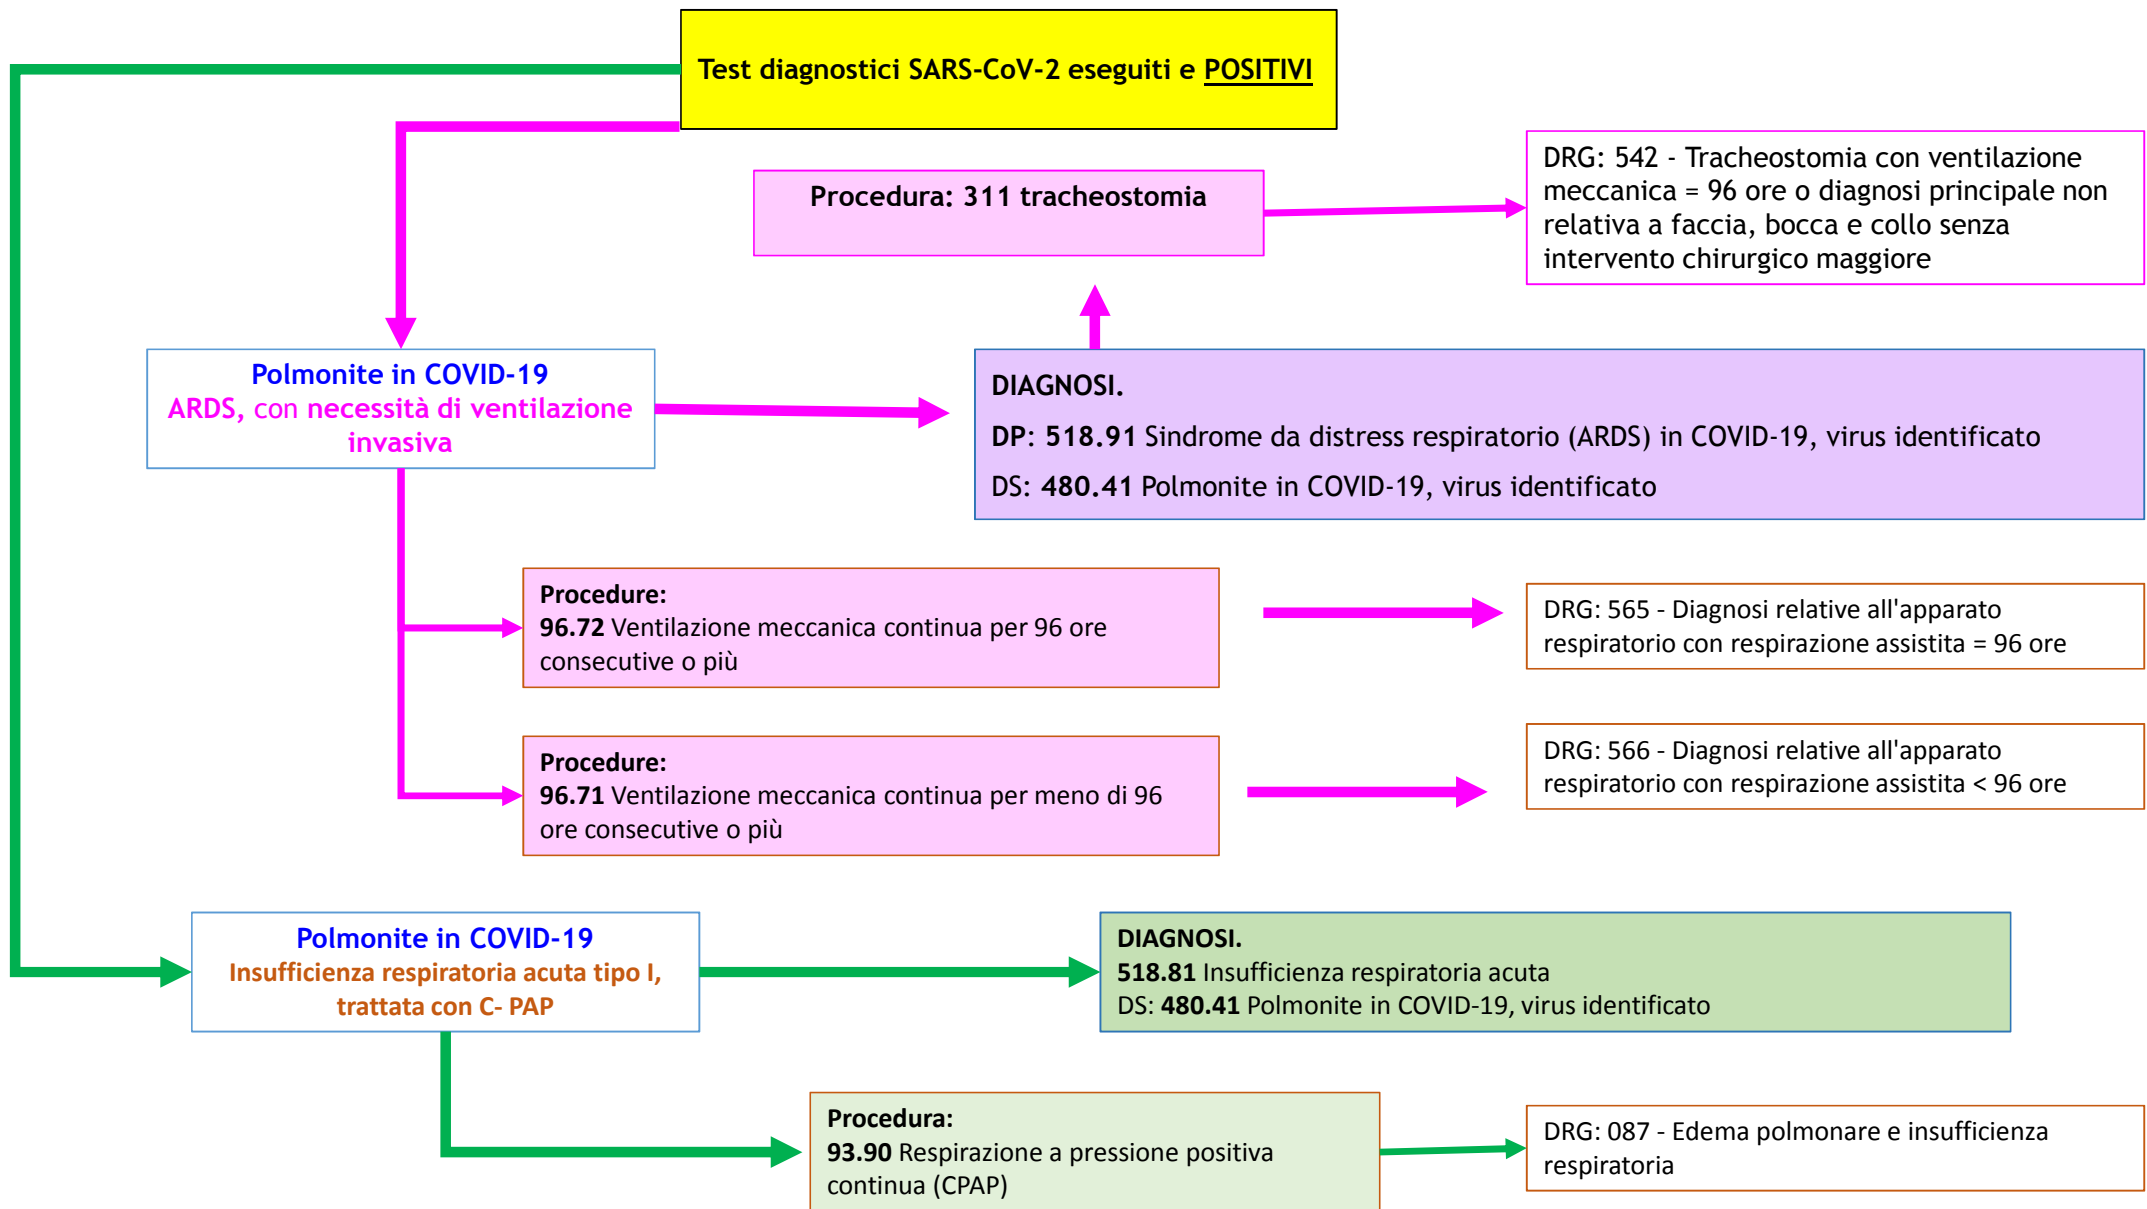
Test diagnostici SARS-CoV-2 eseguiti e POSITIVI

Procedura: 311 tracheostomia

DRG: 542 - Tracheostomia con ventilazione meccanica = 96 ore o diagnosi principale non relativa a faccia, bocca e collo senza intervento chirurgico maggiore

Polmonite in COVID-19
ARDS, con necessità di ventilazione invasiva

DIAGNOSI.
DP: 518.91 Sindrome da distress respiratorio (ARDS) in COVID-19, virus identificato
DS: 480.41 Polmonite in COVID-19, virus identificato

Procedure:
96.72 Ventilazione meccanica continua per 96 ore consecutive o più

DRG: 565 - Diagnosi relative all'apparato respiratorio con respirazione assistita = 96 ore

Procedure:
96.71 Ventilazione meccanica continua per meno di 96 ore consecutive o più

DRG: 566 - Diagnosi relative all'apparato respiratorio con respirazione assistita < 96 ore

Polmonite in COVID-19
Insufficienza respiratoria acuta tipo I, trattata con C- PAP

DIAGNOSI.
518.81 Insufficienza respiratoria acuta
DS: 480.41 Polmonite in COVID-19, virus identificato

Procedura:
93.90 Respirazione a pressione positiva continua (CPAP)

DRG: 087 - Edema polmonare e insufficienza respiratoria